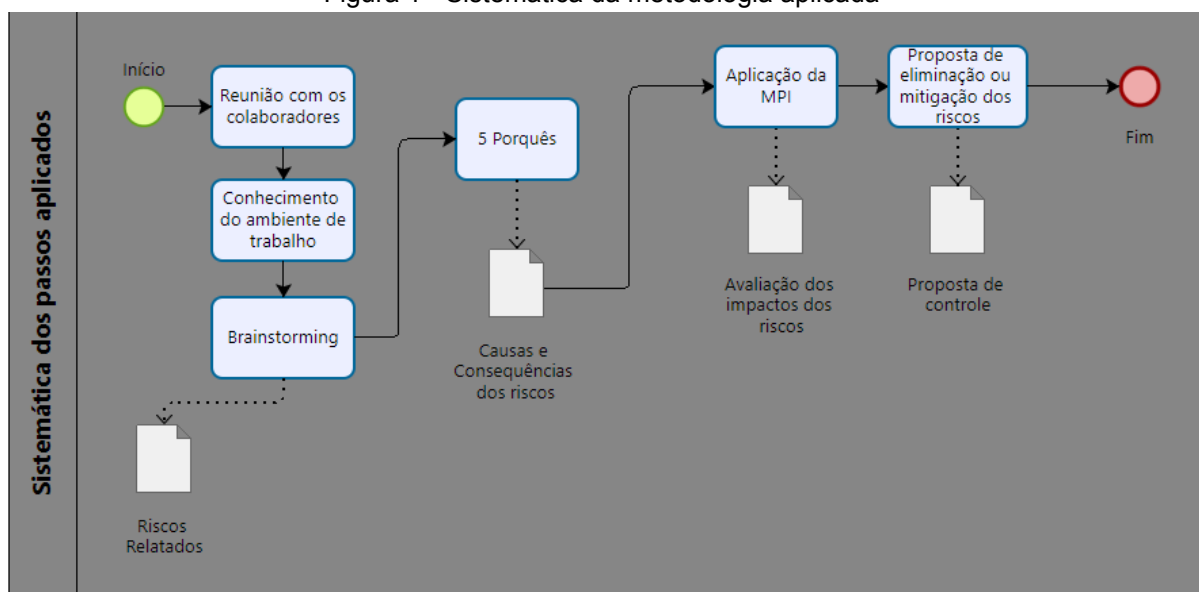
Figura 1 - Sistemática da metodologia aplicada

Sistemática dos passos aplicados

Início

Reunião com os colaboradores

Conhecimento do ambiente de trabalho

Brainstorming

Riscos Relatados

5 Porquês

Causas e Consequências dos riscos

Aplicação da MPI

Avaliação dos impactos dos riscos

Proposta de eliminação ou mitigação dos riscos

Proposta de controle

Fim